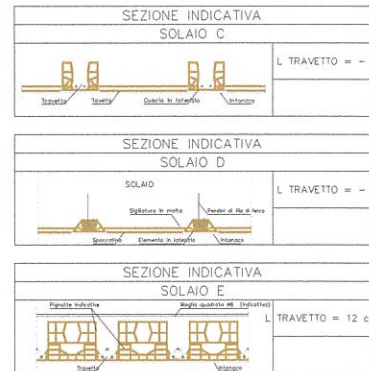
SEZIONE INDICATIVA
SOLAIO C

L TRAVETTO = -

Tavella Tavella Guscio in laterizio Intonaco

SEZIONE INDICATIVA
SOLAIO D

SOLAIO

L TRAVETTO = -

Sigillatura in malta Pendini di filo di ferro

Spaccatino Elemento in laterizio Intonaco

SEZIONE INDICATIVA
SOLAIO E

Pignatte indicative Maglia quadrata #6 (indicativa)

L TRAVETTO = 12 c

Travetto Intonaco